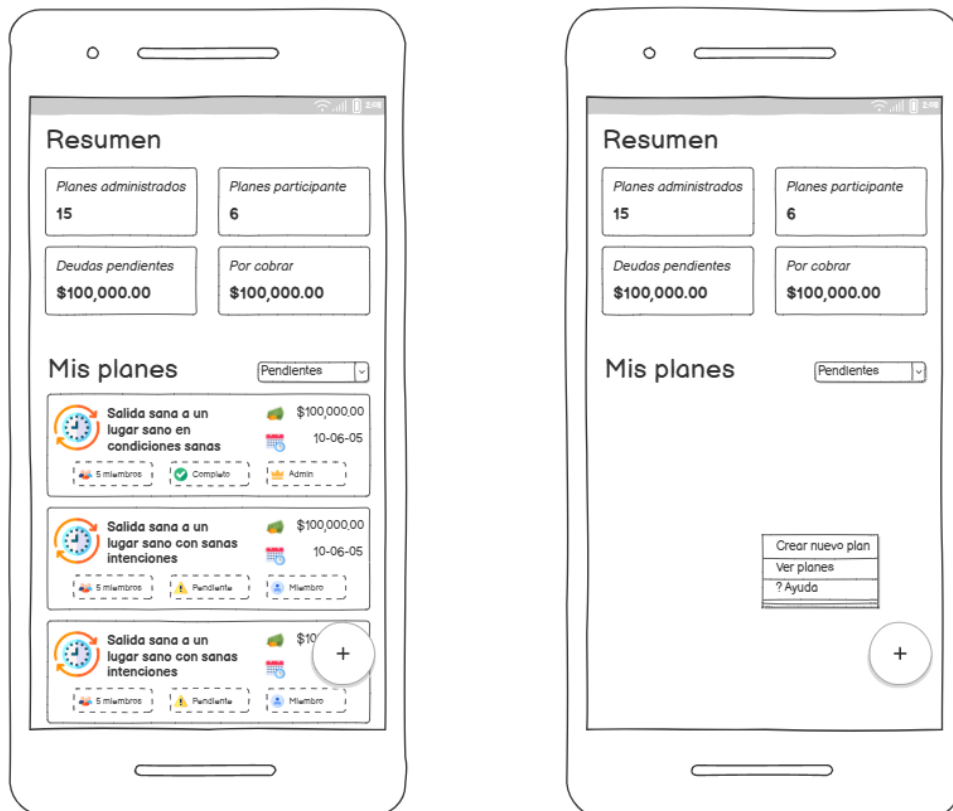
Resumen

| Planes administrados 15 | Planes participante 6 |
|---|---|
| Deudas pendientes $100,000.00 | Por cobrar $100,000.00 |

Mis planes
Pendientes

Salida sana a un lugar sano en condiciones sanas
$100,000.00
10-06-05
5 miembros
Completo
Admin

Salida sana a un lugar sano con sanas intenciones
$100,000.00
10-06-05
5 miembros
Pendiente
Miembro

Salida sana a un lugar sano con sanas intenciones
$10
5 miembros
Pendiente
Miembro

+

Resumen

| Planes administrados 15 | Planes participante 6 |
|---|---|
| Deudas pendientes $100,000.00 | Por cobrar $100,000.00 |

Mis planes
Pendientes

Crear nuevo plan
Ver planes
? Ayuda

+